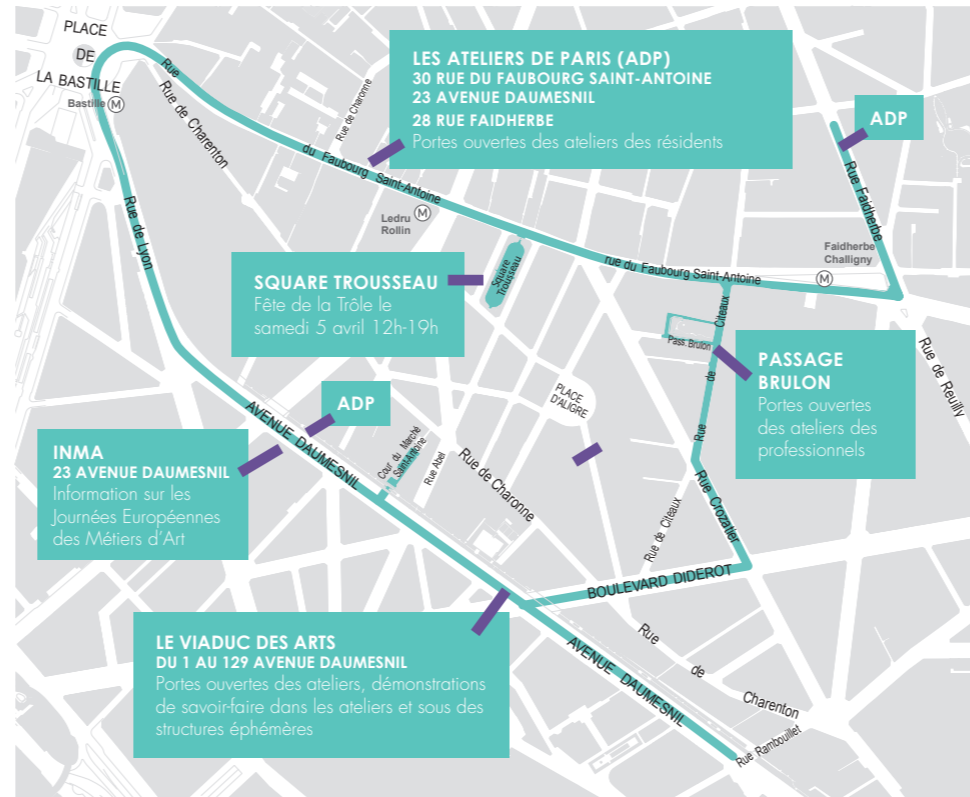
PLACE
DE
LA BASTILLE
Bastille

LES ATELIERS DE PARIS (ADP)
30 RUE DU FAUBOURG SAINT-ANTOINE
23 AVENUE DAUMESNIL
28 RUE FAIDHERBE
Portes ouvertes des ateliers des résidents

ADP

Rue de Charenton
Rue du Faubourg Saint-Antoine
Rue de Charonne
Ledru Rollin
Rue Faidherbe
Faidherbe Chaligny
Rue de Lyon
Square Trousseau
rue du Faubourg Saint-Antoine

SQUARE TROUSSEAU
Fête de la Trôle le samedi 5 avril 12h-19h

Pass. Brulon
Rue de Cîteaux
Rue de Reuilly

PASSAGE BRULON
Portes ouvertes des ateliers des professionnels

PLACE D'ALIGRE

ADP

AVENUE DAUMESNIL
Cour du Marché Saint-Antoine
Rue Abel
Rue de Charonne

INMA
23 AVENUE DAUMESNIL
Information sur les Journées Européennes des Métiers d'Art

Rue de Cîteaux
Rue Crozatier
BOULEVARD DIDEROT
Rue de Charenton
AVENUE DAUMESNIL
Rue Rambouillet

LE VIADUC DES ARTS
DU 1 AU 129 AVENUE DAUMESNIL
Portes ouvertes des ateliers, démonstrations de savoir-faire dans les ateliers et sous des structures éphémères